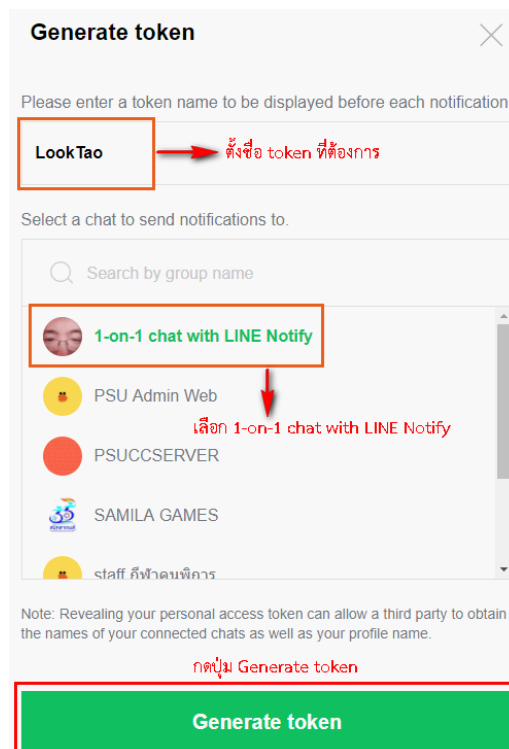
Generate token

Please enter a token name to be displayed before each notification

LookTao

ตั้งชื่อ token ที่ต้องการ

Select a chat to send notifications to.

Search by group name

1-on-1 chat with LINE Notify

PSU Admin Web

เลือก 1-on-1 chat with LINE Notify

PSUCCSERVER

SAMILA GAMES

staff กีฬาคนพิการ

Note: Revealing your personal access token can allow a third party to obtain the names of your connected chats as well as your profile name.

กดปุ่ม Generate token

Generate token